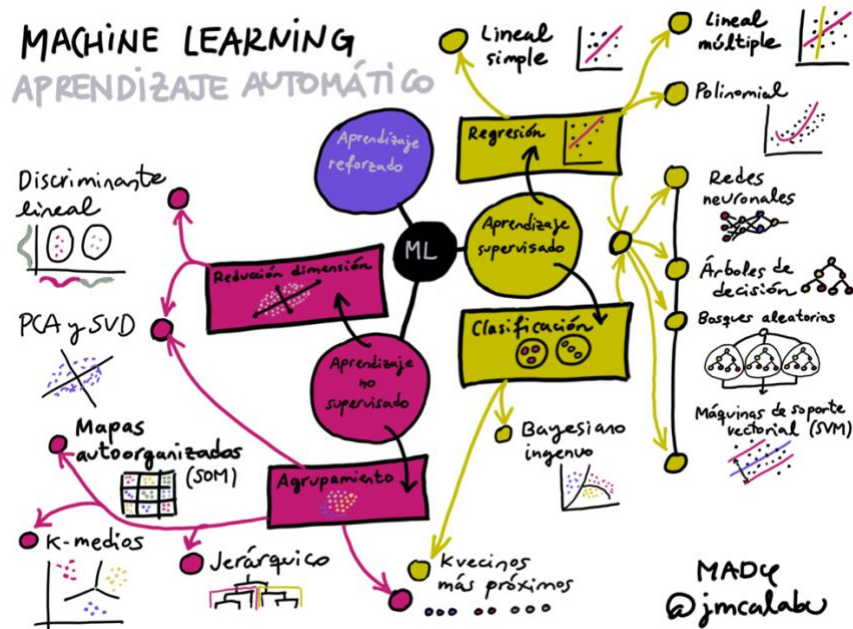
MACHINE LEARNING
APRENDIZAJE AUTOMÁTICO

Aprendizaje reforzado

ML

Aprendizaje supervisado

Regresión

Lineal simple

Lineal múltiple

Polinomial

Redes neuronales

Árboles de decisión

Bosques aleatorios

Máquinas de soporte vectorial (SVM)

Clasificación

Bayesiano ingenuo

Kvecinos más próximos

Aprendizaje no supervisado

Reducción dimensión

Discriminante lineal

PCA y SVD

Agrupamiento

Mapas autoorganizados (SOM)

K-medios

Jerárquico

MADy
@jmcalabu